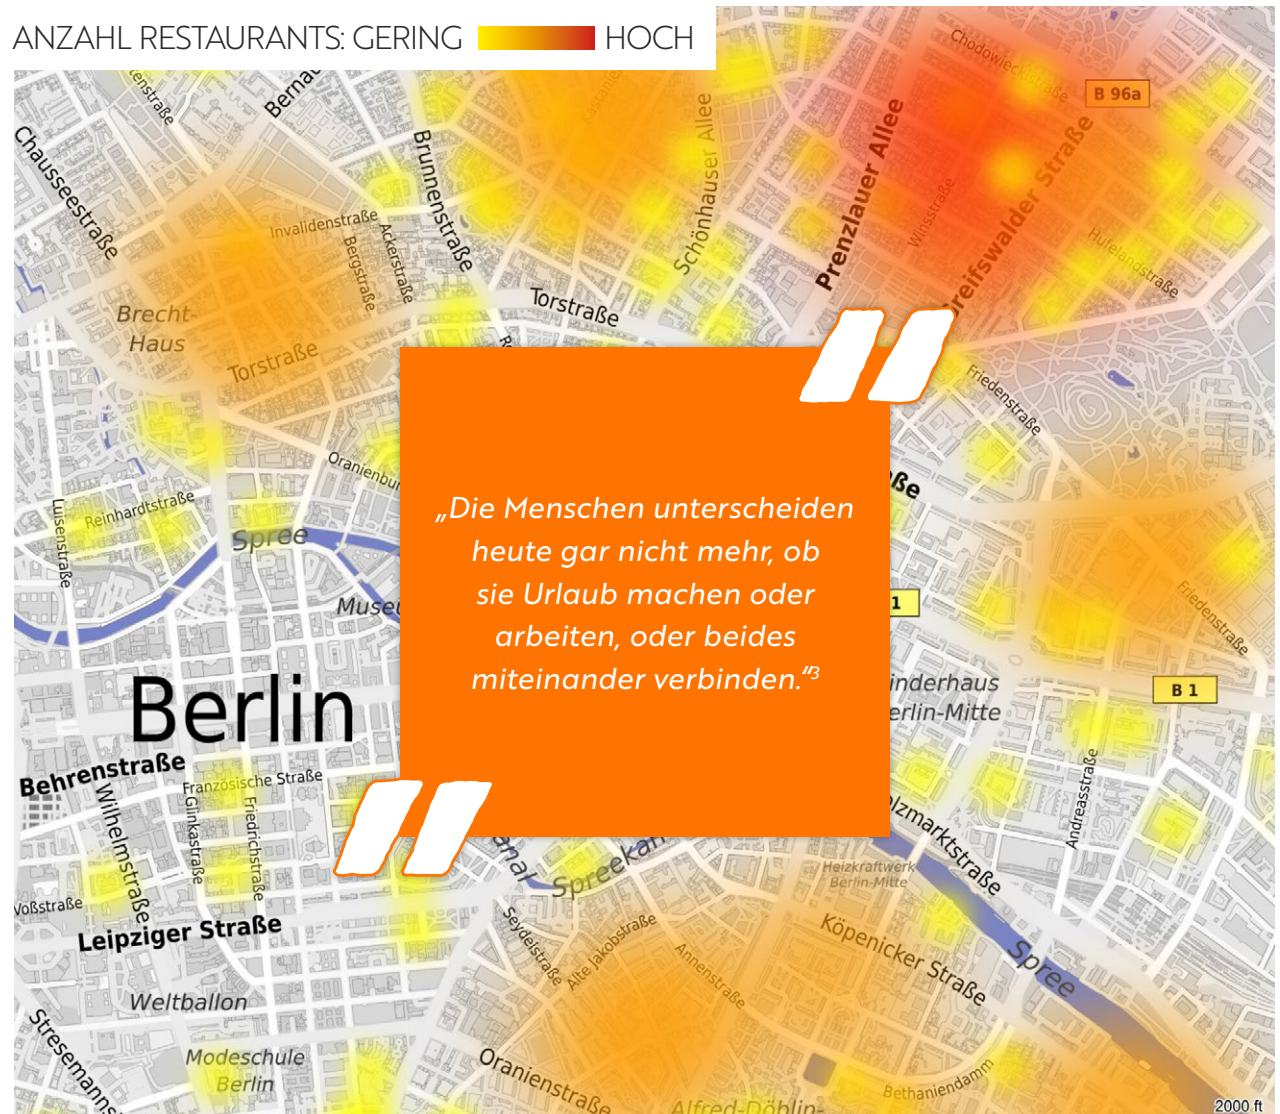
ANZAHL RESTAURANTS: GERING HOCH

„Die Menschen unterscheiden heute gar nicht mehr, ob sie Urlaub machen oder arbeiten, oder beides miteinander verbinden.“$^3$

Chausseestraße
Bernauer
Brunnenstraße
Invalidenstraße
Bergstraße
Ackerstraße
Schönhauser Allee
Prenzlauer Allee
Greifswalder Straße
Chodowieckistraße
B 96a
Winsstraße
Hufelandstraße
Torstraße
Brecht-Haus
Torstraße
Friedenstraße
Oranienburger
Reinhardtstraße
Luisenstraße
Spree
Museu
Friedenstraße
Kinderhaus Berlin-Mitte
B 1
Berlin
Behrenstraße
Wilhelmstraße
Französische Straße
Glinkastraße
Friedrichstraße
Andreasstraße
Holzmarktstraße
Voßstraße
Leipziger Straße
Spreekanal
Seydelstraße
Alte Jakobstraße
Annenstraße
Heizkraftwerk Berlin-Mitte
Köpenicker Straße
Spree
Weltballon
Modeschule Berlin
Stresemannstraße
Oranienstraße
Alfred-Döblin-
Bethaniendamm
2000 ft